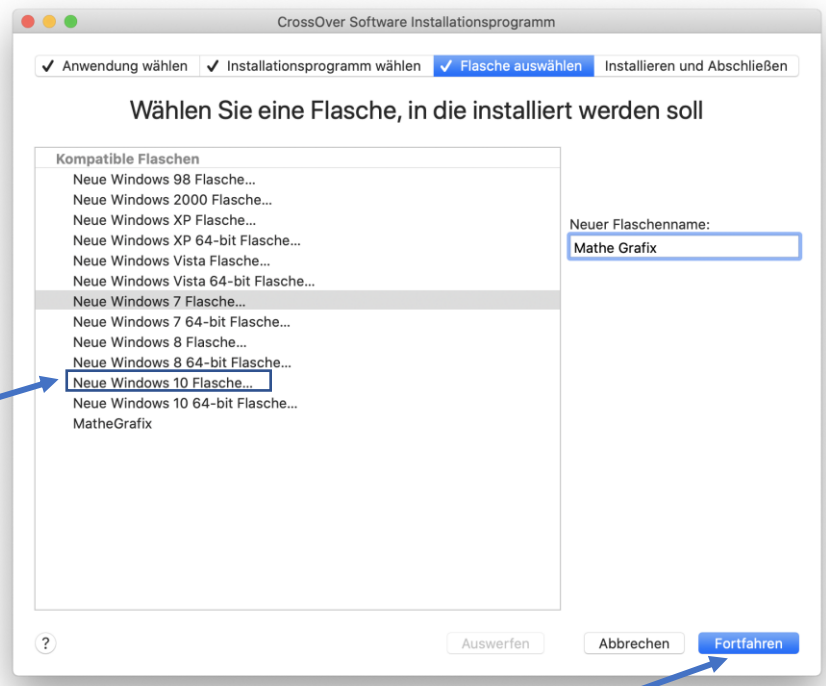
CrossOver Software Installationsprogramm

✓ Anwendung wählen ✓ Installationsprogramm wählen ✓ Flasche auswählen Installieren und Abschließen

Wählen Sie eine Flasche, in die installiert werden soll

Kompatible Flaschen
Neue Windows 98 Flasche...
Neue Windows 2000 Flasche...
Neue Windows XP Flasche...
Neue Windows XP 64-bit Flasche...
Neue Windows Vista Flasche...
Neue Windows Vista 64-bit Flasche...
Neue Windows 7 Flasche...
Neue Windows 7 64-bit Flasche...
Neue Windows 8 Flasche...
Neue Windows 8 64-bit Flasche...
Neue Windows 10 Flasche...
Neue Windows 10 64-bit Flasche...
MatheGrafix

Neuer Flaschenname:
Mathe Grafix

?
Auswerfen
Abbrechen
Fortfahren